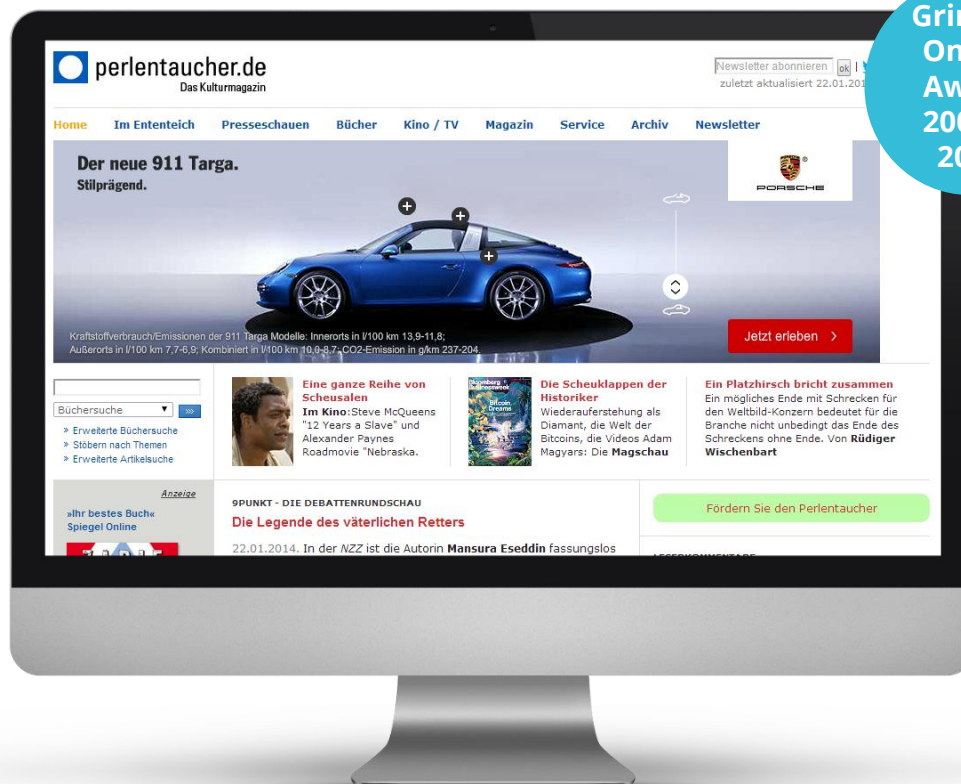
Gri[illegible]
On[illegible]
Aw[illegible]
200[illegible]
20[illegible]

perlentaucher.de
Das Kulturmagazin

Newsletter abonnieren ok |
zuletzt aktualisiert 22.01.201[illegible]

Home Im Ententeich Presseschauen Bücher Kino / TV Magazin Service Archiv Newsletter

Der neue 911 Targa.
Stilprägend.

PORSCHE

Kraftstoffverbrauch/Emissionen der 911 Targa Modelle: Innerorts in l/100 km 13,9-11,8; Außerorts in l/100 km 7,7-6,9; Kombiniert in l/100 km 10,0-8,7; CO2-Emission in g/km 237-204.

Jetzt erleben >

Büchersuche
» Erweiterte Büchersuche
» Stöbern nach Themen
» Erweiterte Artikelsuche

Eine ganze Reihe von Scheusalen
Im Kino: Steve McQueens "12 Years a Slave" und Alexander Paynes Roadmovie "Nebraska.

Die Scheuklappen der Historiker
Wiederauferstehung als Diamant, die Welt der Bitcoins, die Videos Adam Magyars: Die Magschau

Ein Platzhirsch bricht zusammen
Ein mögliches Ende mit Schrecken für den Weltbild-Konzern bedeutet für die Branche nicht unbedingt das Ende des Schreckens ohne Ende. Von Rüdiger Wischenbart

Anzeige
»Ihr bestes Buch« Spiegel Online

9PUNKT - DIE DEBATTENRUNDSCHAU
Die Legende des väterlichen Retters
22.01.2014. In der NZZ ist die Autorin Mansura Eseddin fassungslos

Fördern Sie den Perlentaucher